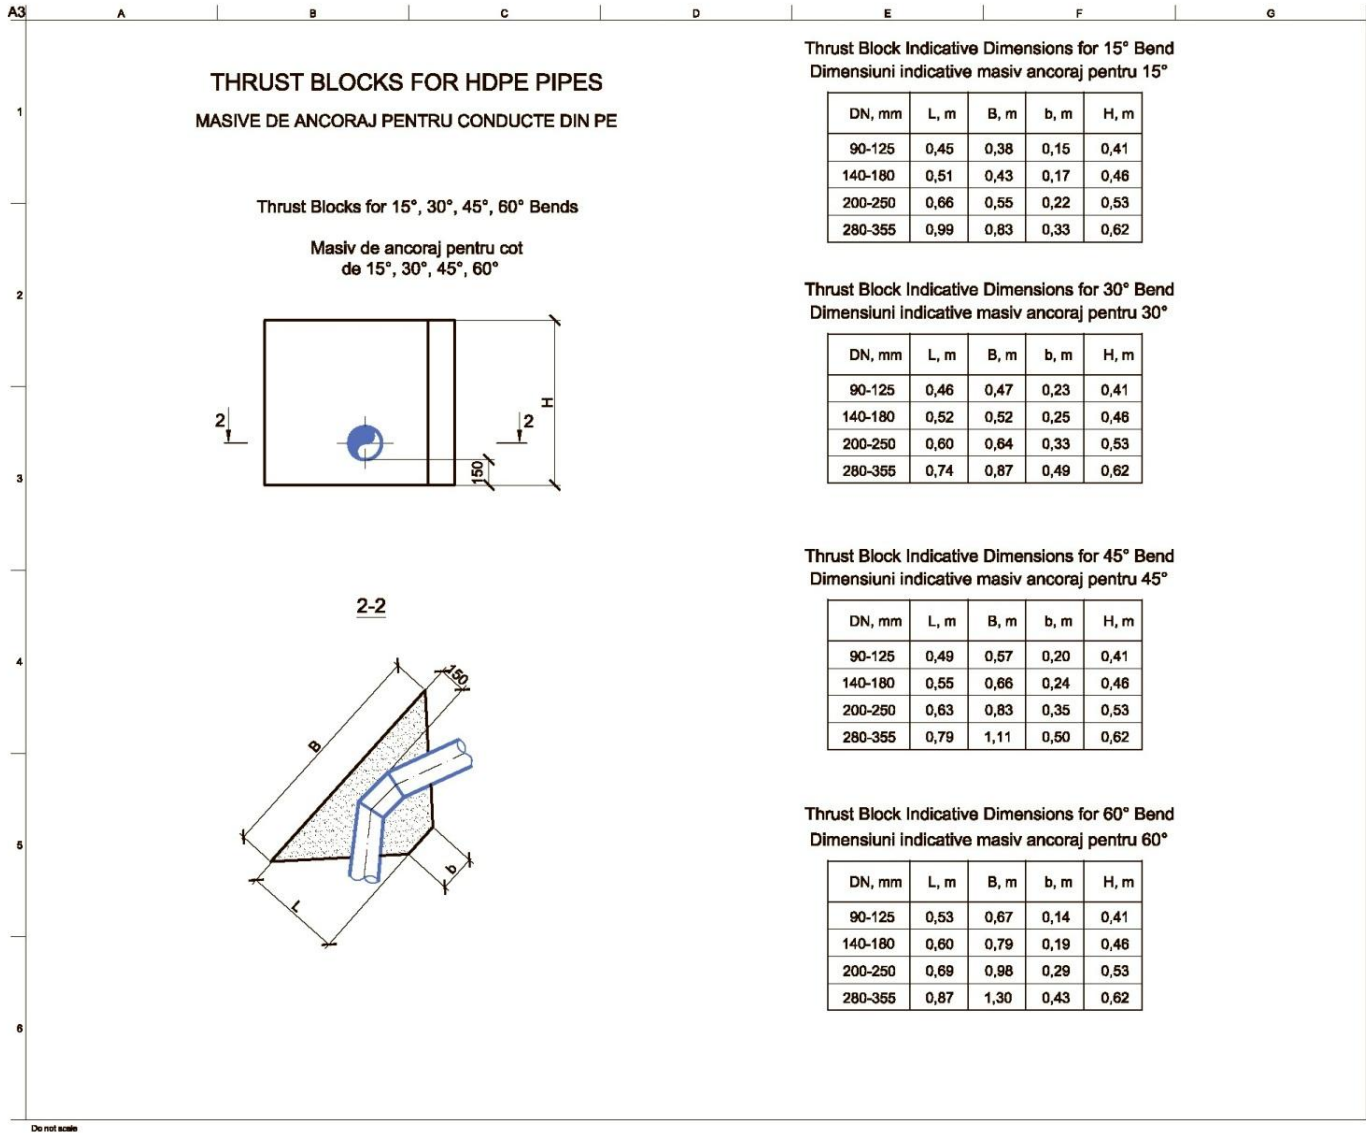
A3 A B C D E F G

1 2 3 4 5 6

THRUST BLOCKS FOR HDPE PIPES

MASIVE DE ANCORAJ PENTRU CONDUCTE DIN PE

Thrust Blocks for 15°, 30°, 45°, 60° Bends

Masiv de ancoraj pentru cot de 15°, 30°, 45°, 60°

2 2 H 150

2-2

B 150 b L

Thrust Block Indicative Dimensions for 15° Bend
Dimensiuni indicative masiv ancoraj pentru 15°

| DN, mm | L, m | B, m | b, m | H, m |
|---|---|---|---|---|
| 90-125 | 0,45 | 0,38 | 0,15 | 0,41 |
| 140-180 | 0,51 | 0,43 | 0,17 | 0,46 |
| 200-250 | 0,66 | 0,55 | 0,22 | 0,53 |
| 280-355 | 0,99 | 0,83 | 0,33 | 0,62 |

Thrust Block Indicative Dimensions for 30° Bend
Dimensiuni indicative masiv ancoraj pentru 30°

| DN, mm | L, m | B, m | b, m | H, m |
|---|---|---|---|---|
| 90-125 | 0,46 | 0,47 | 0,23 | 0,41 |
| 140-180 | 0,52 | 0,52 | 0,25 | 0,46 |
| 200-250 | 0,60 | 0,64 | 0,33 | 0,53 |
| 280-355 | 0,74 | 0,87 | 0,49 | 0,62 |

Thrust Block Indicative Dimensions for 45° Bend
Dimensiuni indicative masiv ancoraj pentru 45°

| DN, mm | L, m | B, m | b, m | H, m |
|---|---|---|---|---|
| 90-125 | 0,49 | 0,57 | 0,20 | 0,41 |
| 140-180 | 0,55 | 0,66 | 0,24 | 0,46 |
| 200-250 | 0,63 | 0,83 | 0,35 | 0,53 |
| 280-355 | 0,79 | 1,11 | 0,50 | 0,62 |

Thrust Block Indicative Dimensions for 60° Bend
Dimensiuni indicative masiv ancoraj pentru 60°

| DN, mm | L, m | B, m | b, m | H, m |
|---|---|---|---|---|
| 90-125 | 0,53 | 0,67 | 0,14 | 0,41 |
| 140-180 | 0,60 | 0,79 | 0,19 | 0,46 |
| 200-250 | 0,69 | 0,98 | 0,29 | 0,53 |
| 280-355 | 0,87 | 1,30 | 0,43 | 0,62 |

Do not scale